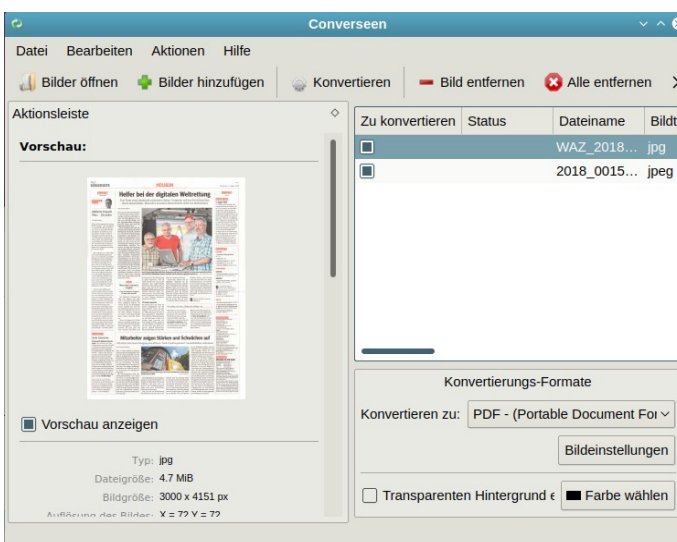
Converseen

Datei Bearbeiten Aktionen Hilfe

Bilder öffnen Bilder hinzufügen Konvertieren Bild entfernen Alle entfernen

Aktionsleiste

Vorschau:

Heller bei der digitalen Weltrettung

Vorschau anzeigen

Typ: jpg
Dateigröße: 4.7 MiB
Bildgröße: 3000 x 4151 px
Auflösung des Bildes: X = 72 Y = 72

| Zu konvertieren | Status | Dateiname | Bildt |
|---|---|---|---|
| | | WAZ_2018… | jpg |
| | | 2018_0015… | jpeg |

Konvertierungs-Formate

Konvertieren zu: PDF - (Portable Document For

Bildeinstellungen

Transparenten Hintergrund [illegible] Farbe wählen